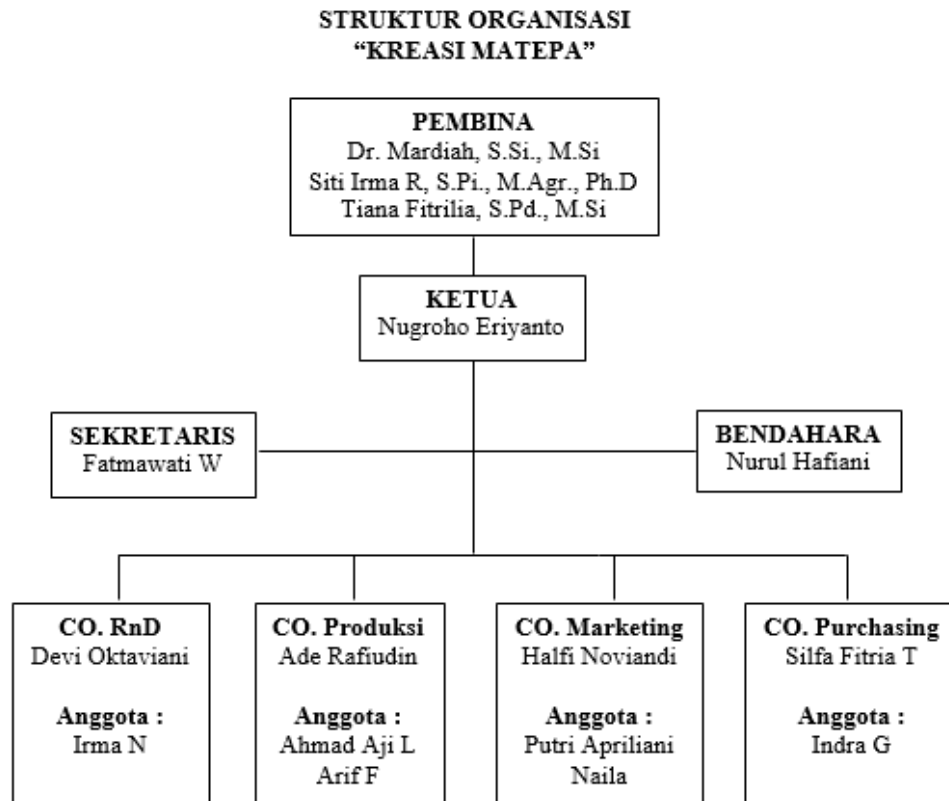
STRUKTUR ORGANISASI
"KREASI MATEPA"

PEMBINA
Dr. Mardiah, S.Si., M.Si
Siti Irma R, S.Pi., M.Agr., Ph.D
Tiana Fitrilia, S.Pd., M.Si

KETUA
Nugroho Eriyanto

SEKRETARIS
Fatmawati W

BENDAHARA
Nurul Hafiani

CO. RnD
Devi Oktaviani

Anggota :
Irma N

CO. Produksi
Ade Rafiudin

Anggota :
Ahmad Aji L
Arif F

CO. Marketing
Halfi Noviandi

Anggota :
Putri Apriliani
Naila

CO. Purchasing
Silfa Fitria T

Anggota :
Indra G